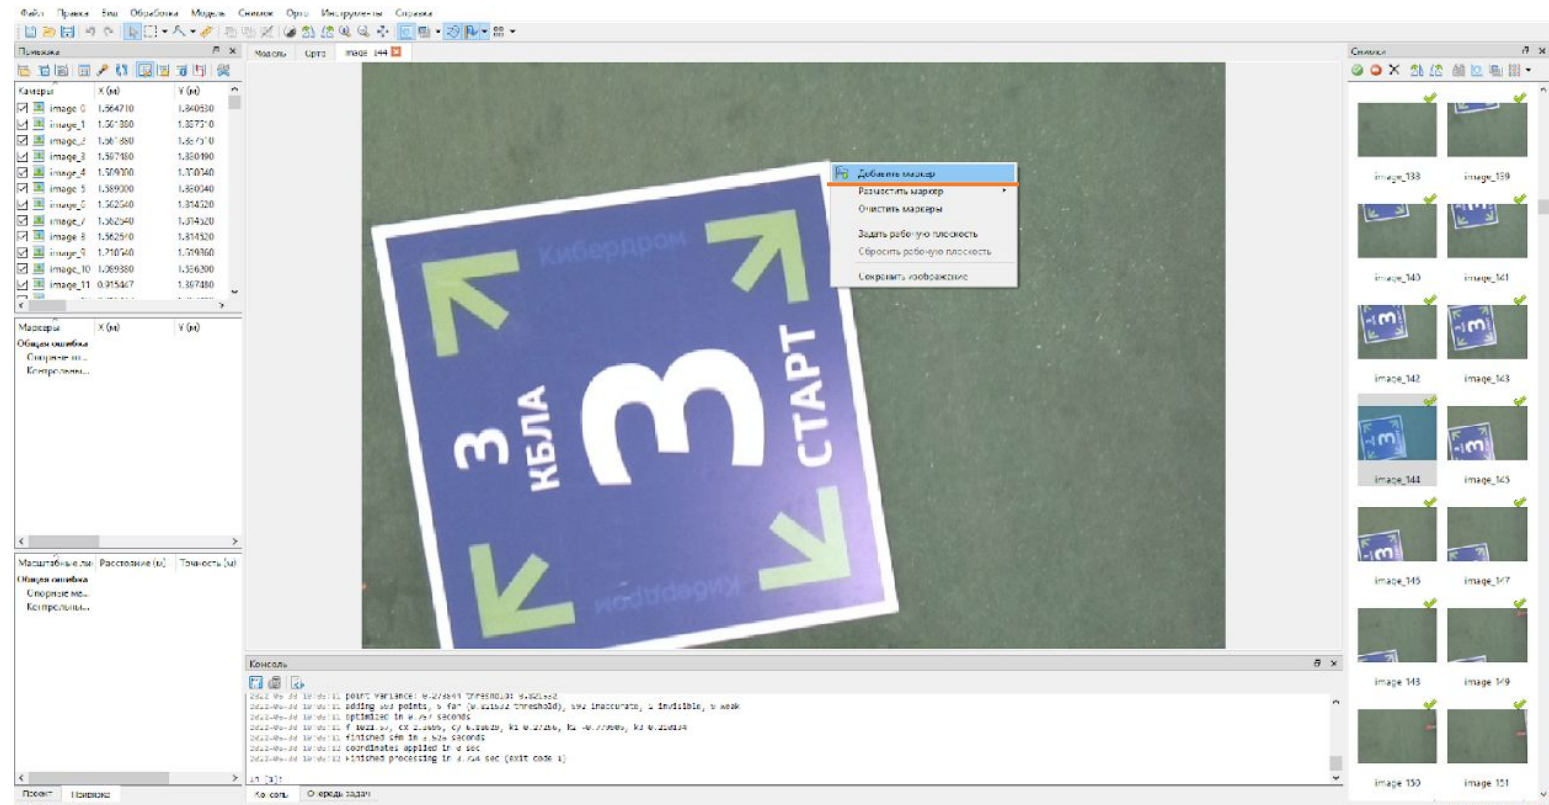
Файл Правка Вид Обработка Модель Снимок Орто Инструменты Справка

Привязка

| Камеры | X (м) | Y (м) |
|---|---|---|
| image_0 | 1.564710 | 1.840530 |
| image_1 | 1.561380 | 1.837510 |
| image_2 | 1.561380 | 1.837510 |
| image_3 | 1.587180 | 1.330190 |
| image_4 | 1.509000 | 1.310140 |
| image_5 | 1.589000 | 1.330340 |
| image_6 | 1.562540 | 1.314520 |
| image_7 | 1.562540 | 1.314520 |
| image_8 | 1.562540 | 1.314520 |
| image_9 | 1.710540 | 1.579360 |
| image_10 | 1.069380 | 1.556200 |
| image_11 | 0.915467 | 1.397480 |

| Маркеры | X (м) | Y (м) |
|---|---|---|

Общая ошибка
Опорные то...
Контрольны...

| Масштабные ли | Расстояние (м) | Точность (м) |
|---|---|---|

Общая ошибка
Опорные ме...
Контрольны...

Проект Привязка

Модель Орто Image 144

Добавить маркер
Разместить маркер
Очистить маркеры
Задать рабочую плоскость
Сбросить рабочую плоскость
Сохранить изображение

Кибердром
3
КБЛА
3
СТАРТ
Кибердром

Консоль

2022-06-30 10:00:11 point variance: 0.273641 threshold: 0.821932
2022-06-30 10:00:11 adding 303 points, 0 far (0.821932 threshold), 192 inaccurate, 1 invisible, 0 weak
2022-06-30 10:00:11 optimized in 0.757 seconds
2022-06-30 10:00:11 f 1021.93, cx 2.1609, cy 6.31029, k1 0.27156, k2 -0.77000, k3 0.210314
2022-06-30 10:00:11 finished sfm in 1.526 seconds
2022-06-30 10:00:12 coordinates applied in 0 sec
2022-06-30 10:00:12 Finished processing in 1.734 sec (exit code 1)

Консоль Очередь задач

Снимки

image_138 image_139
image_140 image_141
image_142 image_143
image_144 image_145
image_146 image_147
image_148 image_149
image_150 image_151